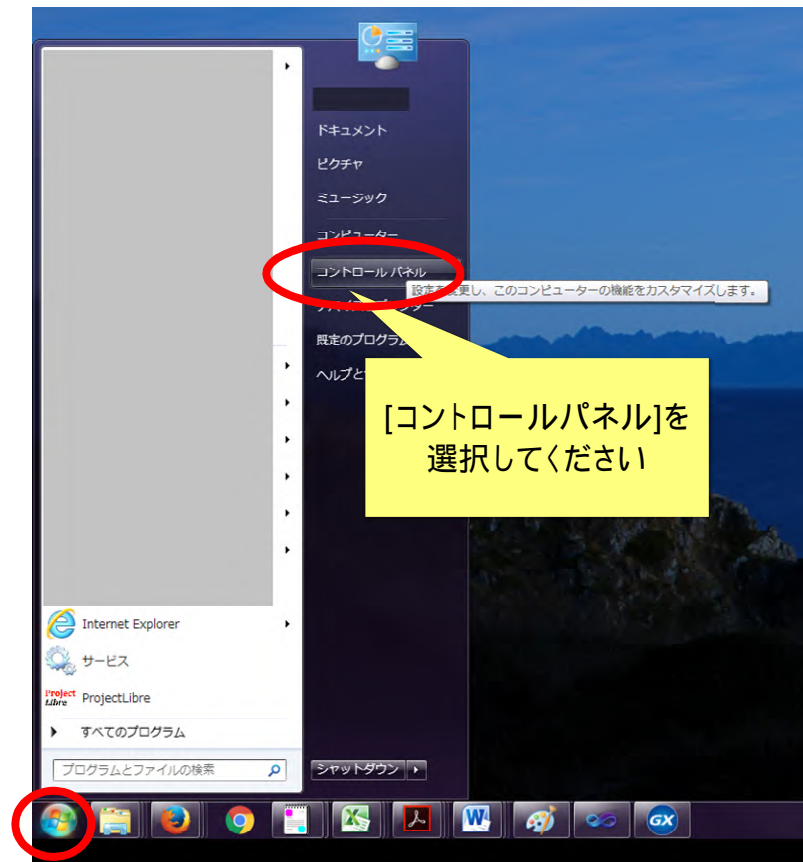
ドキュメント
ピクチャ
ミュージック
コンピューター
コントロール パネル
設定を変更し、このコンピューターの機能をカスタマイズします。
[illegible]
既定のプログラム
ヘルプと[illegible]

[コントロールパネル]を選択してください

Internet Explorer
サービス
Project Libre
ProjectLibre
すべてのプログラム
プログラムとファイルの検索
シャットダウン
GX